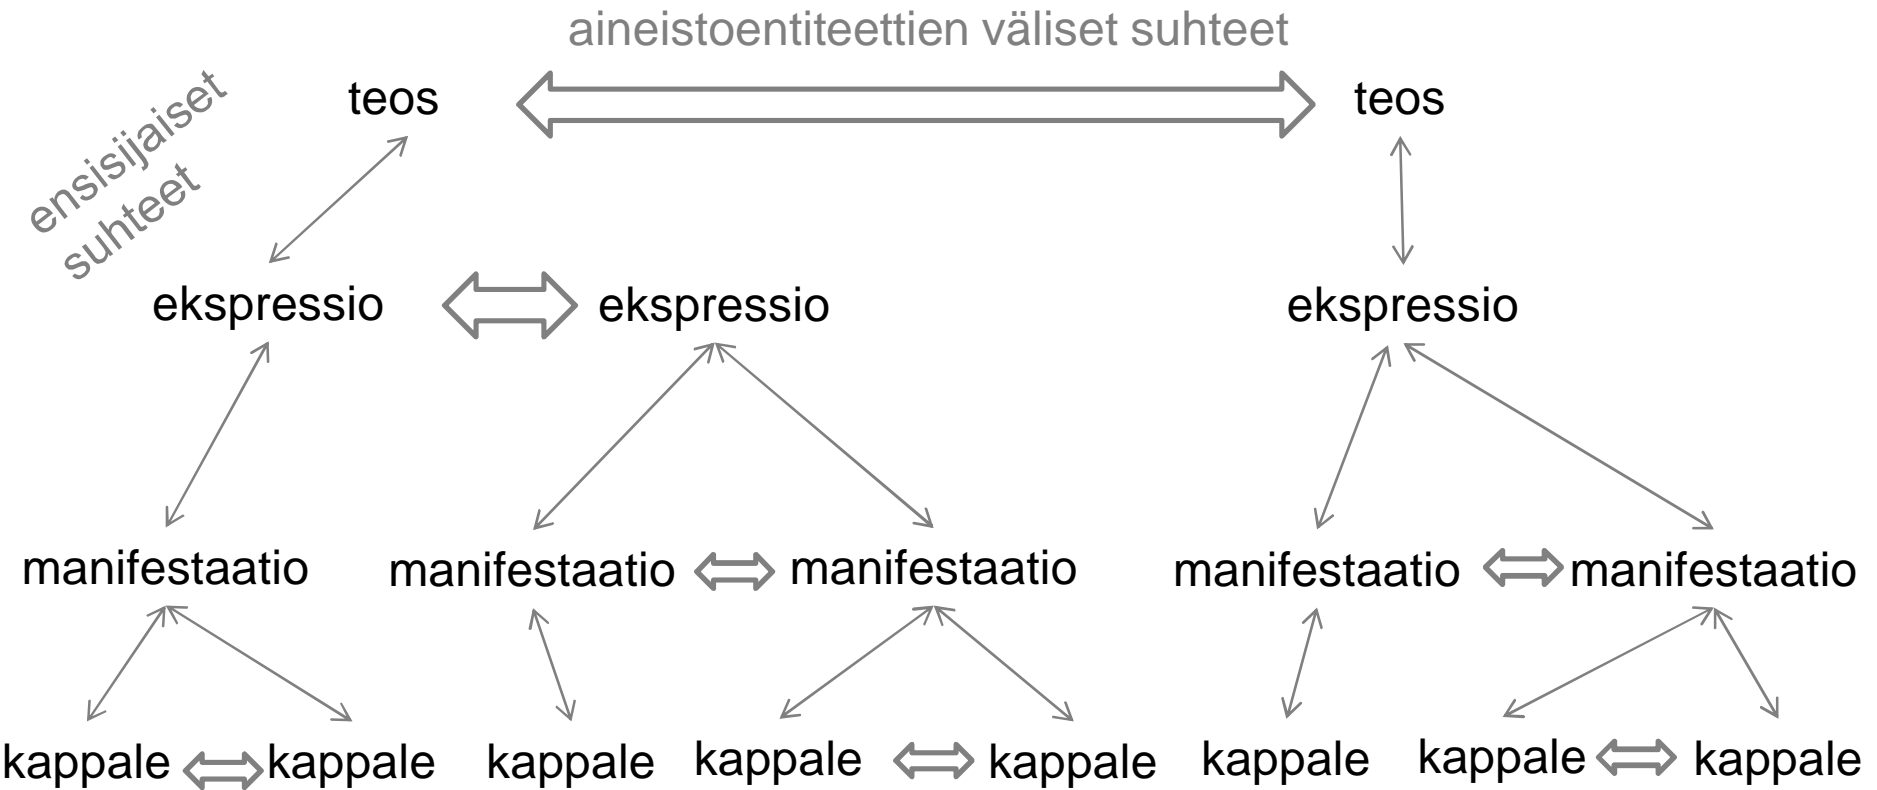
aineistoentiteettien väliset suhteet

ensisijaiset suhteet

teos

teos

ekspressio

ekspressio

ekspressio

manifestaatio

manifestaatio

manifestaatio

manifestaatio

manifestaatio

kappale

kappale

kappale

kappale

kappale

kappale

kappale

kappale